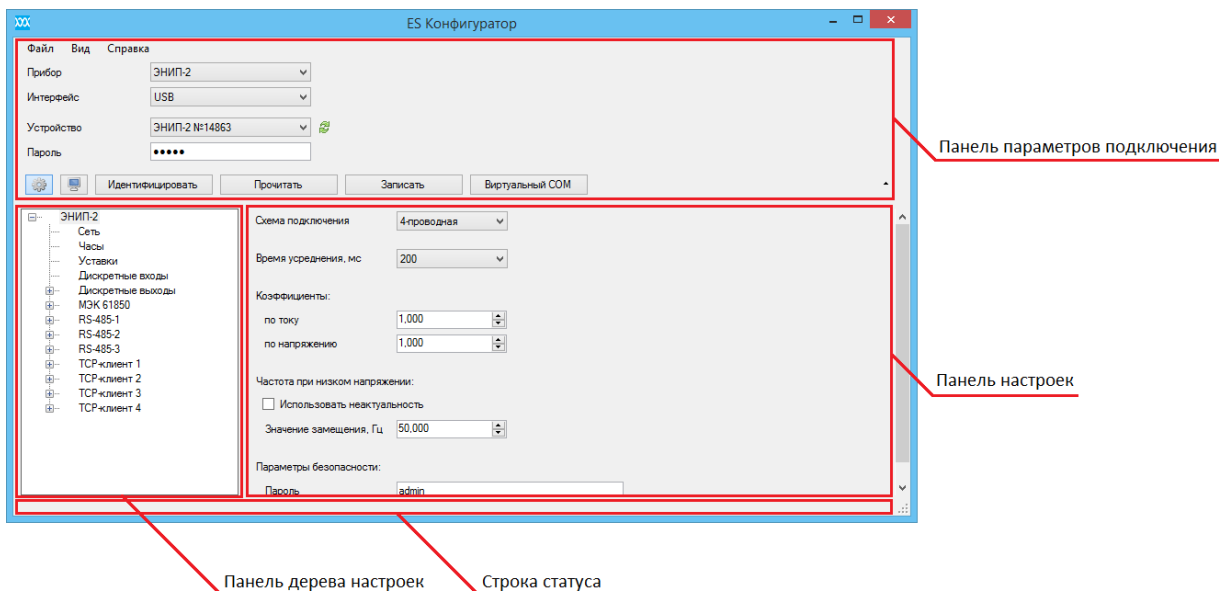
ES Конфигуратор

Файл Вид Справка

Прибор ЭНИП-2

Интерфейс USB

Устройство ЭНИП-2 №14863

Пароль ●●●●●

Идентифицировать Прочитать Записать Виртуальный COM

Панель параметров подключения

ЭНИП-2
Сеть
Часы
Уставки
Дискретные входы
Дискретные выходы
МЭК 61850
RS-485-1
RS-485-2
RS-485-3
TCP-клиент 1
TCP-клиент 2
TCP-клиент 3
TCP-клиент 4

Схема подключения 4-проводная

Время усреднения, мс 200

Коэффициенты:

по току 1,000

по напряжению 1,000

Частота при низком напряжении:

Использовать неактуальность

Значение замещения, Гц 50,000

Параметры безопасности:

Пароль admin

Панель настроек

Панель дерева настроек

Строка статуса